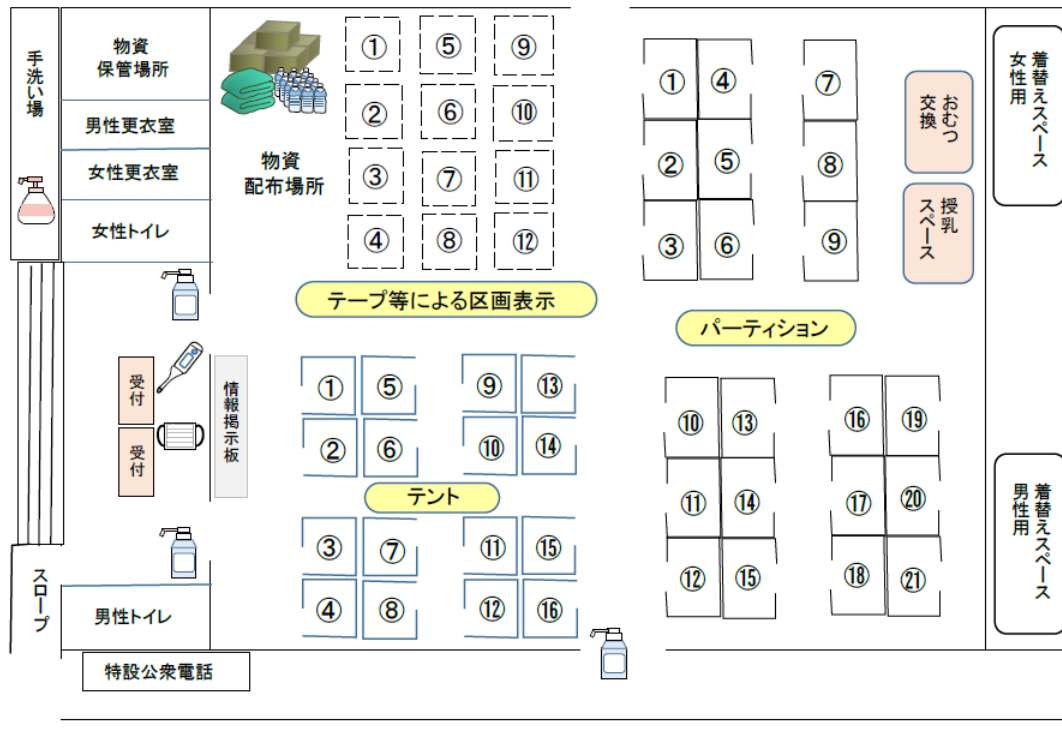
手洗い場

物資保管場所

男性更衣室

女性更衣室

女性トイレ

物資配布場所

①
⑤
⑨
②
⑥
⑩
③
⑦
⑪
④
⑧
⑫

テープ等による区画表示

①
④
⑦
②
⑤
⑧
③
⑥
⑨

おむつ交換

授乳スペース

女性用着替えスペース

パーティション

受付

受付

情報掲示板

①
⑤
⑨
⑬
②
⑥
⑩
⑭

テント

③
⑦
⑪
⑮
④
⑧
⑫
⑯

⑩
⑬
⑯
⑲
⑪
⑭
⑰
⑳
⑫
⑮
⑱
㉑

男性用着替えスペース

スロープ

男性トイレ

特設公衆電話